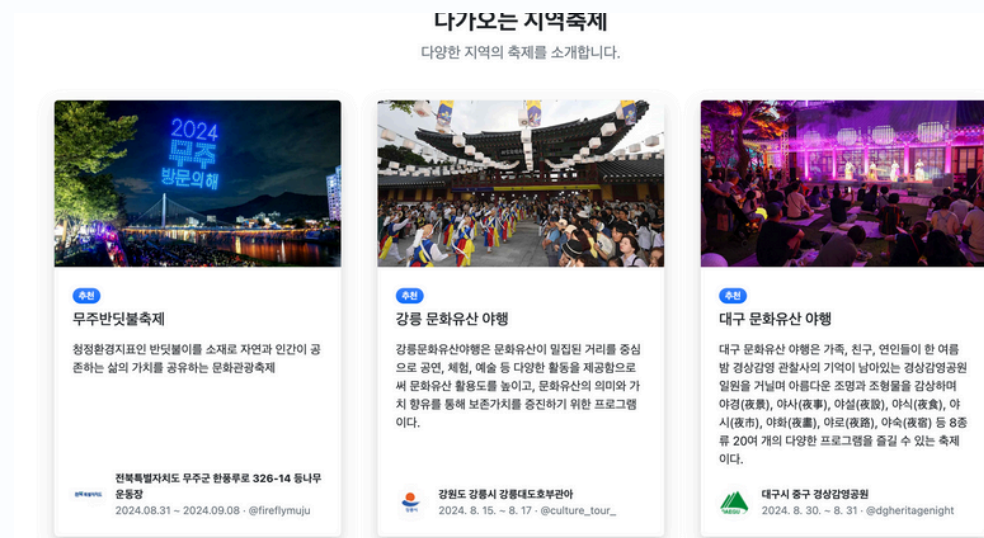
다가오는 지역축제

다양한 지역의 축제를 소개합니다.

2024 무주 방문의 해

추천

무주반딧불축제

청정환경지표인 반딧불이를 소재로 자연과 인간이 공존하는 삶의 가치를 공유하는 문화관광축제

전북특별자치도 무주군 한풍루로 326-14 등나무운동장

2024.08.31 ~ 2024.09.08 · @fireflymuju

추천

강릉 문화유산 야행

강릉문화유산야행은 문화유산이 밀집된 거리를 중심으로 공연, 체험, 예술 등 다양한 활동을 제공함으로써 문화유산 활용도를 높이고, 문화유산의 의미와 가치 향유를 통해 보존가치를 증진하기 위한 프로그램이다.

강원도 강릉시 강릉대도호부관아

2024. 8. 15. ~ 8. 17 · @culture_tour_

추천

대구 문화유산 야행

대구 문화유산 야행은 가족, 친구, 연인들이 한 여름 밤 경상감영 관찰사의 기억이 남아있는 경상감영공원 일원을 거닐며 아름다운 조명과 조형물을 감상하며 야경(夜景), 야사(夜事), 야설(夜設), 야식(夜食), 야시(夜市), 야화(夜畫), 야로(夜路), 야숙(夜宿) 등 8종류 20여 개의 다양한 프로그램을 즐길 수 있는 축제이다.

대구시 중구 경상감영공원

2024. 8. 30. ~ 8. 31 · @dgheritagenight